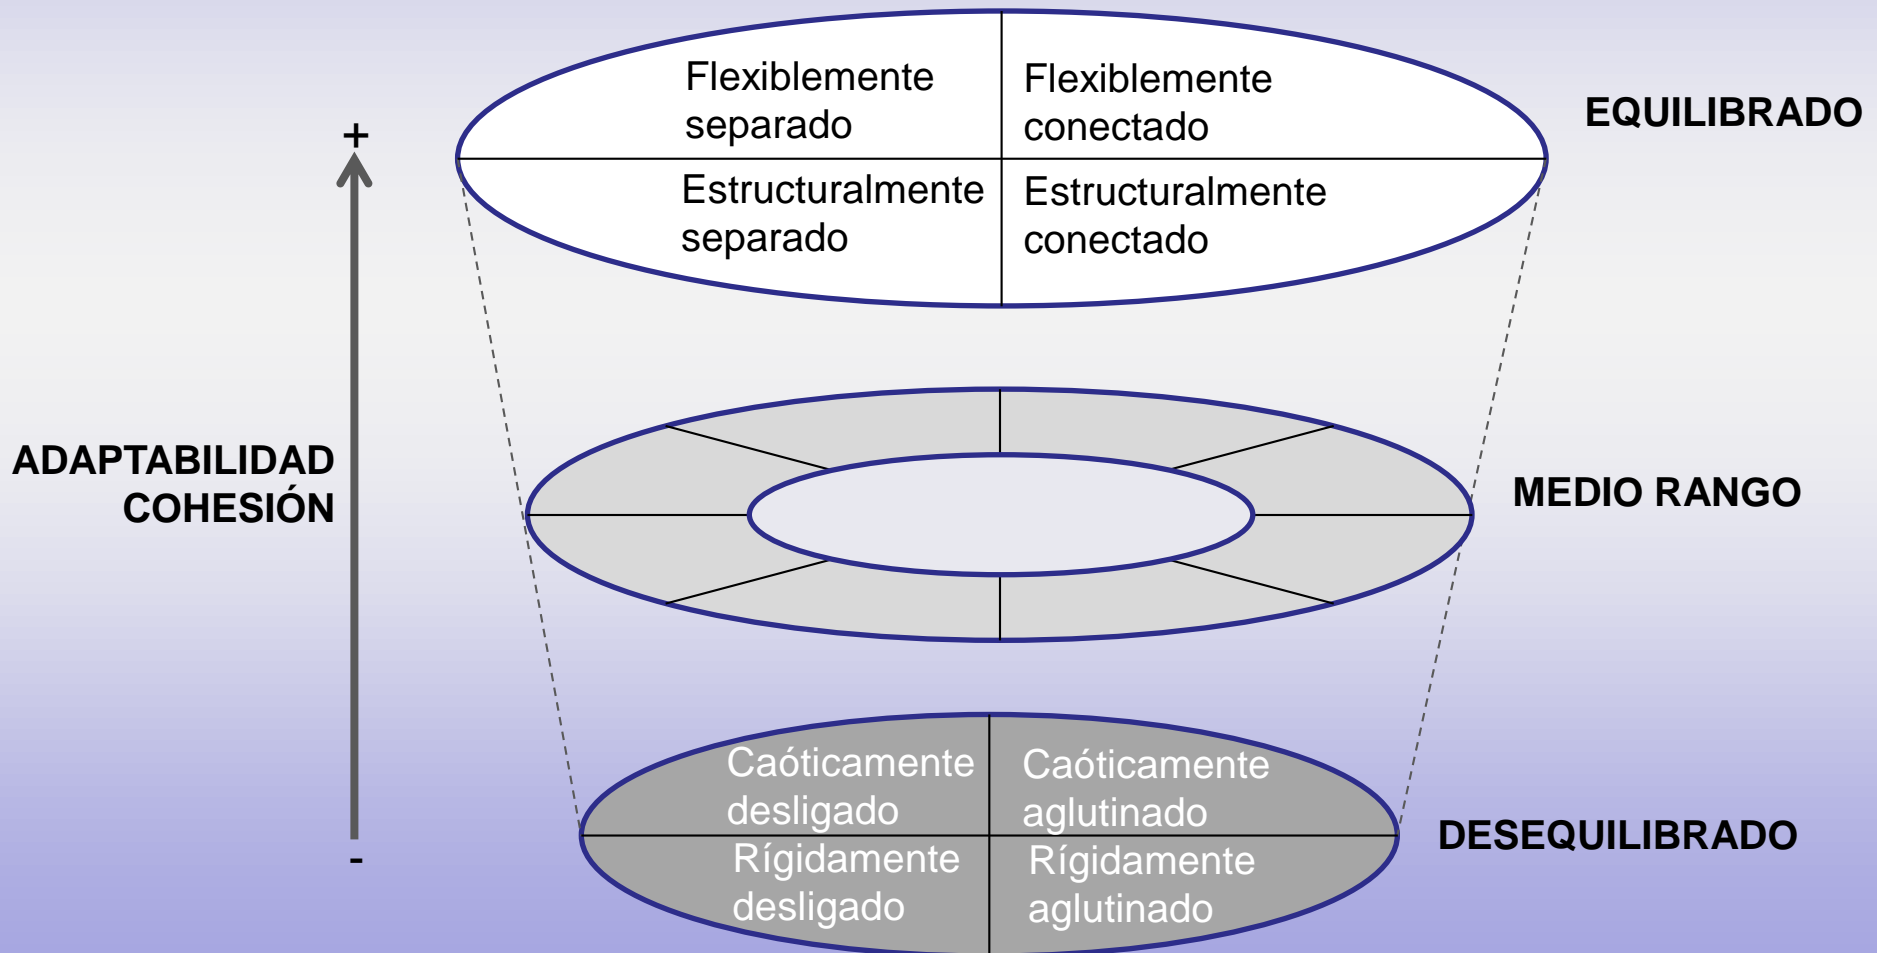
Flexiblemente separado
Flexiblemente conectado
Estructuralmente separado
Estructuralmente conectado
EQUILIBRADO

+
ADAPTABILIDAD
COHESIÓN
-

MEDIO RANGO

Caóticamente desligado
Caóticamente aglutinado
Rígidamente desligado
Rígidamente aglutinado
DESEQUILIBRADO